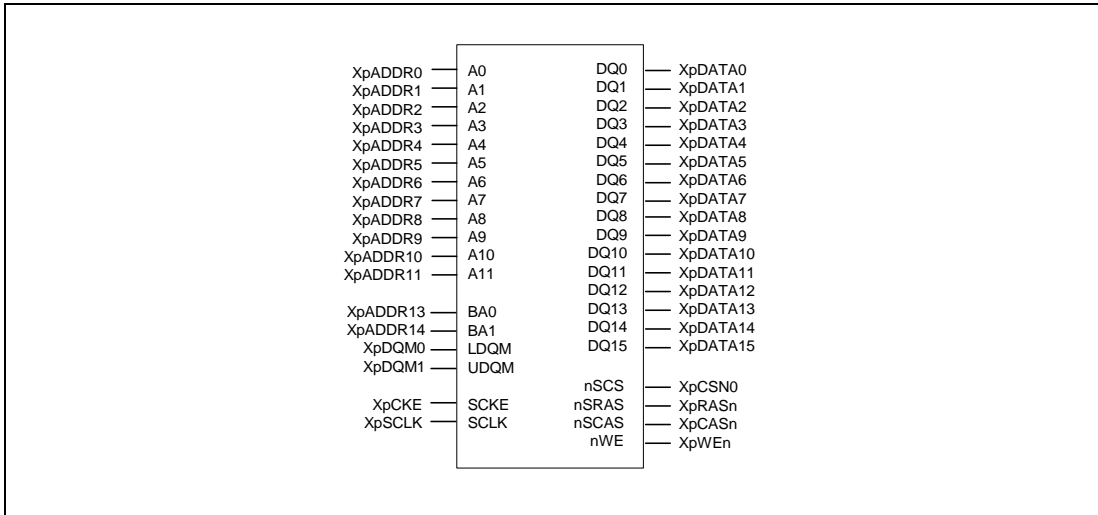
XpADDR0 A0
XpADDR1 A1
XpADDR2 A2
XpADDR3 A3
XpADDR4 A4
XpADDR5 A5
XpADDR6 A6
XpADDR7 A7
XpADDR8 A8
XpADDR9 A9
XpADDR10 A10
XpADDR11 A11

XpADDR13 BA0
XpADDR14 BA1
XpDQM0 LDQM
XpDQM1 UDQM

XpCKE SCKE
XpSCLK SCLK

DQ0 XpDATA0
DQ1 XpDATA1
DQ2 XpDATA2
DQ3 XpDATA3
DQ4 XpDATA4
DQ5 XpDATA5
DQ6 XpDATA6
DQ7 XpDATA7
DQ8 XpDATA8
DQ9 XpDATA9
DQ10 XpDATA10
DQ11 XpDATA11
DQ12 XpDATA12
DQ13 XpDATA13
DQ14 XpDATA14
DQ15 XpDATA15

nSCS XpCSN0
nSRAS XpRASn
nSCAS XpCASn
nWE XpWEn